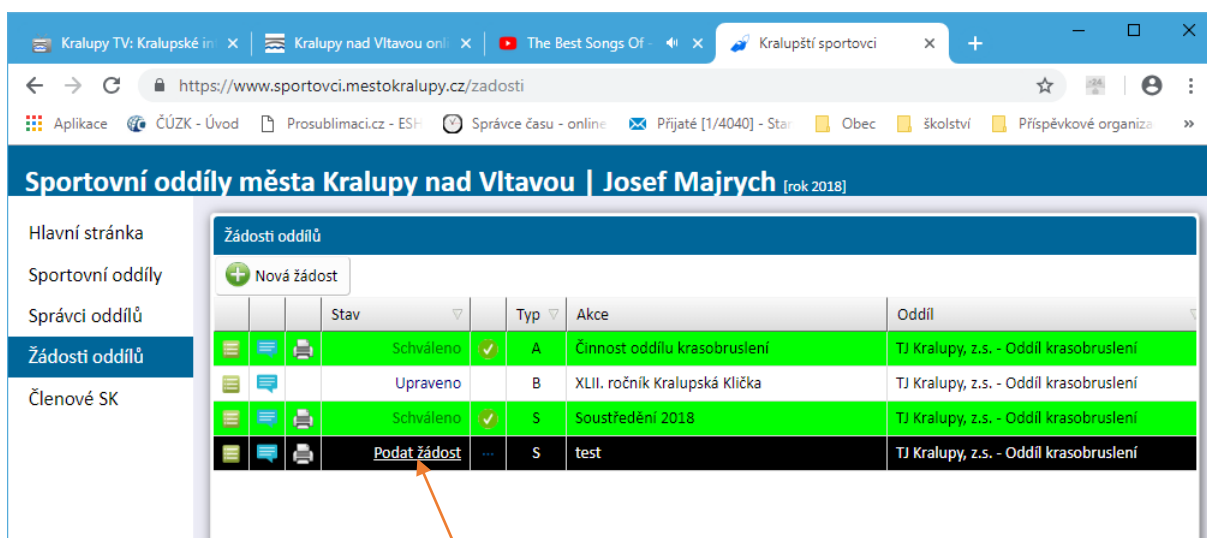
Kralupy TV: Kralupské in ×
Kralupy nad Vltavou onl ×
The Best Songs Of - ×
Kralupští sportovci ×
+

https://www.sportovci.mestokralupy.cz/zadosti

Aplikace ČÚZK - Úvod Prosublimaci.cz - ESH Správce času - online Přijaté [1/4040] - Star Obec školství Příspěvkové organiza »

Sportovní oddíly města Kralupy nad Vltavou | Josef Majrych [rok 2018]

Hlavní stránka
Sportovní oddíly
Správci oddílů
Žádosti oddílů
Členové SK

Žádosti oddílů

Nová žádost

| | | | Stav | | Typ | Akce | Oddíl |
|---|---|---|---|---|---|---|---|
| | | | Schváleno | | A | Činnost oddílu krasobruslení | TJ Kralupy, z.s. - Oddíl krasobruslení |
| | | | Upraveno | | B | XLII. ročník Kralupská Klička | TJ Kralupy, z.s. - Oddíl krasobruslení |
| | | | Schváleno | | S | Soustředění 2018 | TJ Kralupy, z.s. - Oddíl krasobruslení |
| | | | Podat žádost | ... | S | test | TJ Kralupy, z.s. - Oddíl krasobruslení |